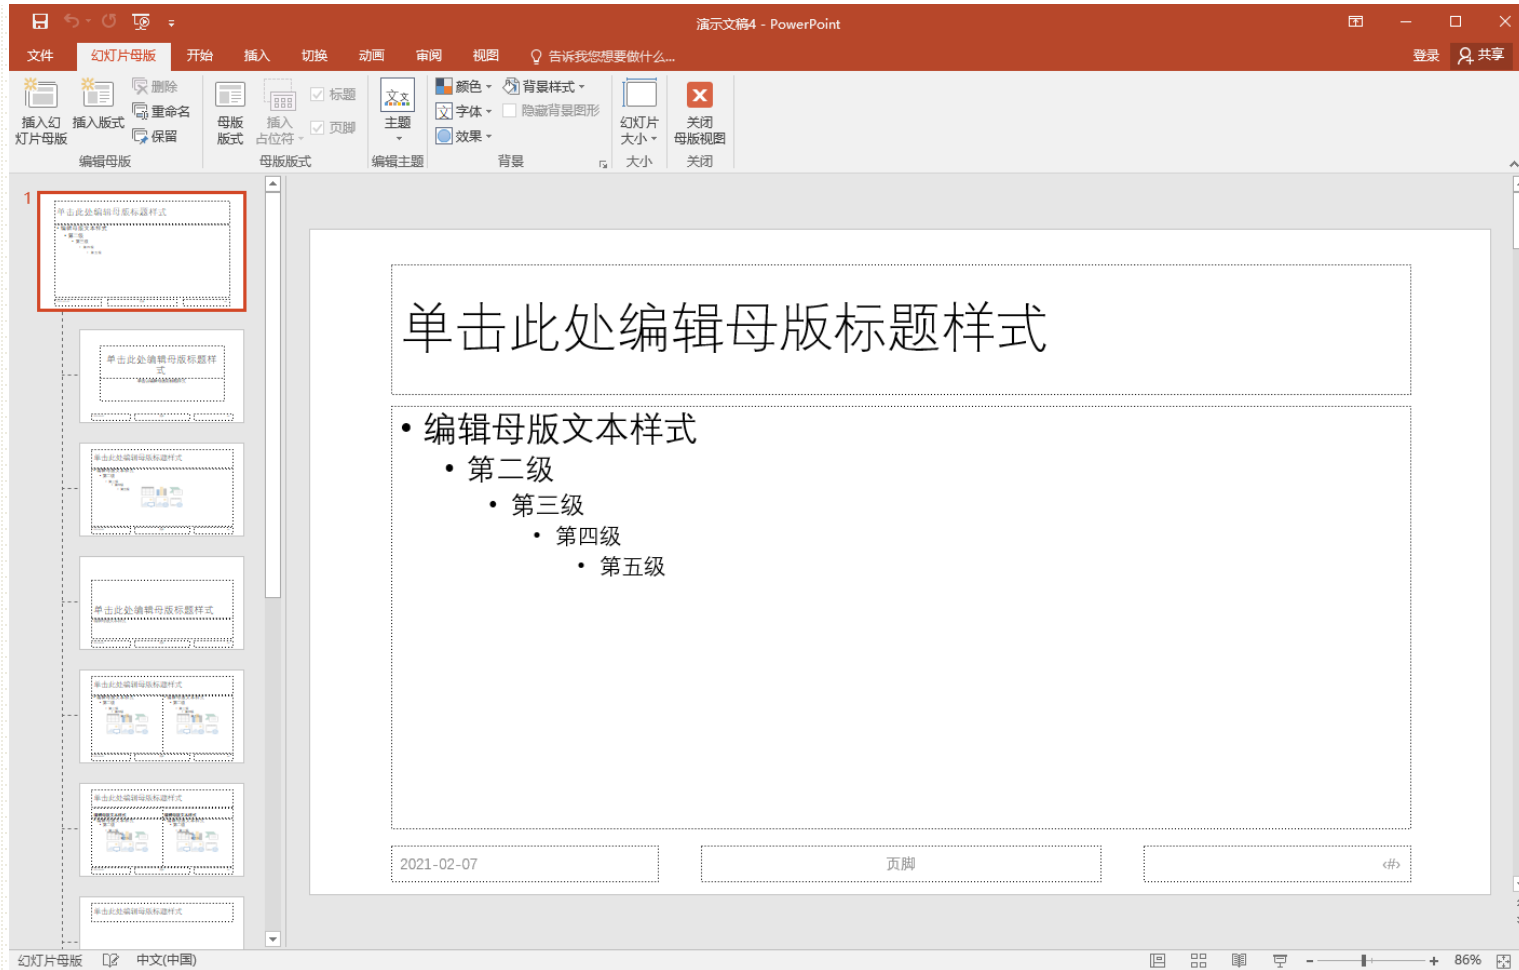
演示文稿4 - PowerPoint

文件 幻灯片母版 开始 插入 切换 动画 审阅 视图 告诉我您想要做什么...

登录 共享

插入幻灯片母版 插入版式 删除 重命名 保留

编辑母版

母版版式 插入占位符 标题 页脚

母版版式

主题

编辑主题

颜色 字体 效果 背景样式 隐藏背景图形

背景

幻灯片大小

大小

关闭母版视图

关闭

1

单击此处编辑母版标题样式

单击此处编辑母版标题样式

单击此处编辑母版标题样式

单击此处编辑母版标题样式

单击此处编辑母版标题样式

单击此处编辑母版标题样式

单击此处编辑母版标题样式

单击此处编辑母版标题样式

• 编辑母版文本样式
• 第二级
• 第三级
• 第四级
• 第五级

2021-02-07

页脚

‹#›

幻灯片母版 中文(中国)

86%